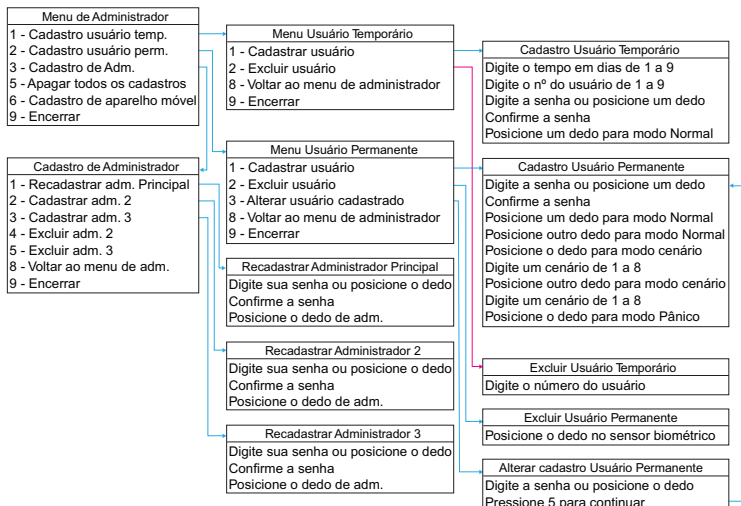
Menu de Administrador
1 - Cadastro usuário temp.
2 - Cadastro usuário perm.
3 - Cadastro de Adm.
5 - Apagar todos os cadastros
6 - Cadastro de aparelho móvel
9 - Encerrar

Cadastro de Administrador
1 - Recadastrar adm. Principal
2 - Cadastrar adm. 2
3 - Cadastrar adm. 3
4 - Excluir adm. 2
5 - Excluir adm. 3
8 - Voltar ao menu de adm.
9 - Encerrar

Menu Usuário Temporário
1 - Cadastrar usuário
2 - Excluir usuário
8 - Voltar ao menu de administrador
9 - Encerrar

Menu Usuário Permanente
1 - Cadastrar usuário
2 - Excluir usuário
3 - Alterar usuário cadastrado
8 - Voltar ao menu de administrador
9 - Encerrar

Recadastrar Administrador Principal
Digite sua senha ou posicione o dedo
Confirme a senha
Posicione o dedo de adm.

Recadastrar Administrador 2
Digite sua senha ou posicione o dedo
Confirme a senha
Posicione o dedo de adm.

Recadastrar Administrador 3
Digite sua senha ou posicione o dedo
Confirme a senha
Posicione o dedo de adm.

Cadastro Usuário Temporário
Digite o tempo em dias de 1 a 9
Digite o nº do usuário de 1 a 9
Digite a senha ou posicione um dedo
Confirme a senha
Posicione um dedo para modo Normal

Cadastro Usuário Permanente
Digite a senha ou posicione um dedo
Confirme a senha
Posicione um dedo para modo Normal
Posicione outro dedo para modo Normal
Posicione o dedo para modo cenário
Digite um cenário de 1 a 8
Posicione outro dedo para modo cenário
Digite um cenário de 1 a 8
Posicione o dedo para modo Pânico

Excluir Usuário Temporário
Digite o número do usuário

Excluir Usuário Permanente
Posicione o dedo no sensor biométrico

Alterar cadastro Usuário Permanente
Digite a senha ou posicione o dedo
Pressione 5 para continuar